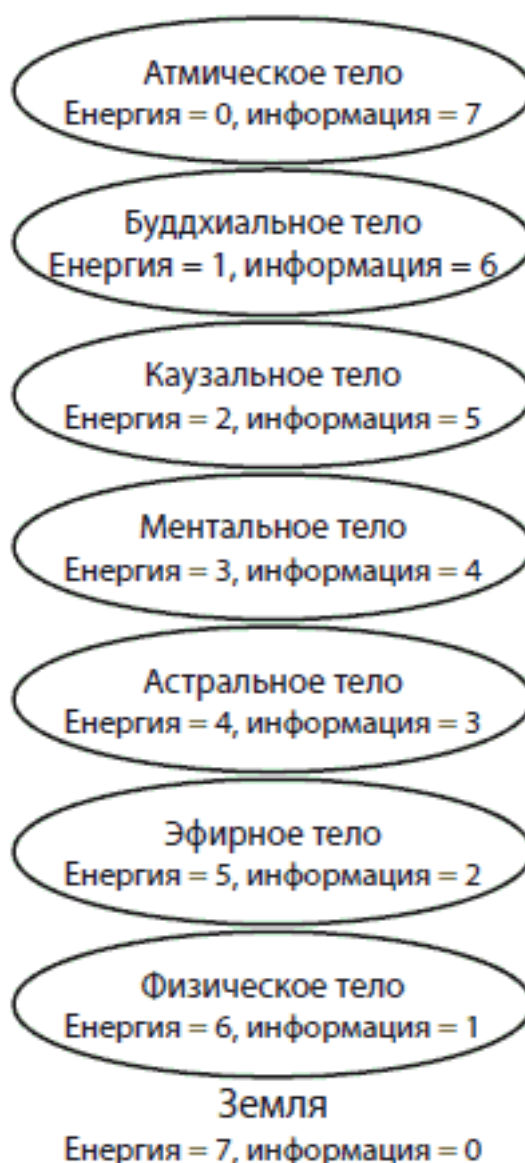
Атмическое тело
Енергия = 0, информация = 7

Буддхиальное тело
Енергия = 1, информация = 6

Каузальное тело
Енергия = 2, информация = 5

Ментальное тело
Енергия = 3, информация = 4

Астральное тело
Енергия = 4, информация = 3

Эфирное тело
Енергия = 5, информация = 2

Физическое тело
Енергия = 6, информация = 1

Земля
Енергия = 7, информация = 0